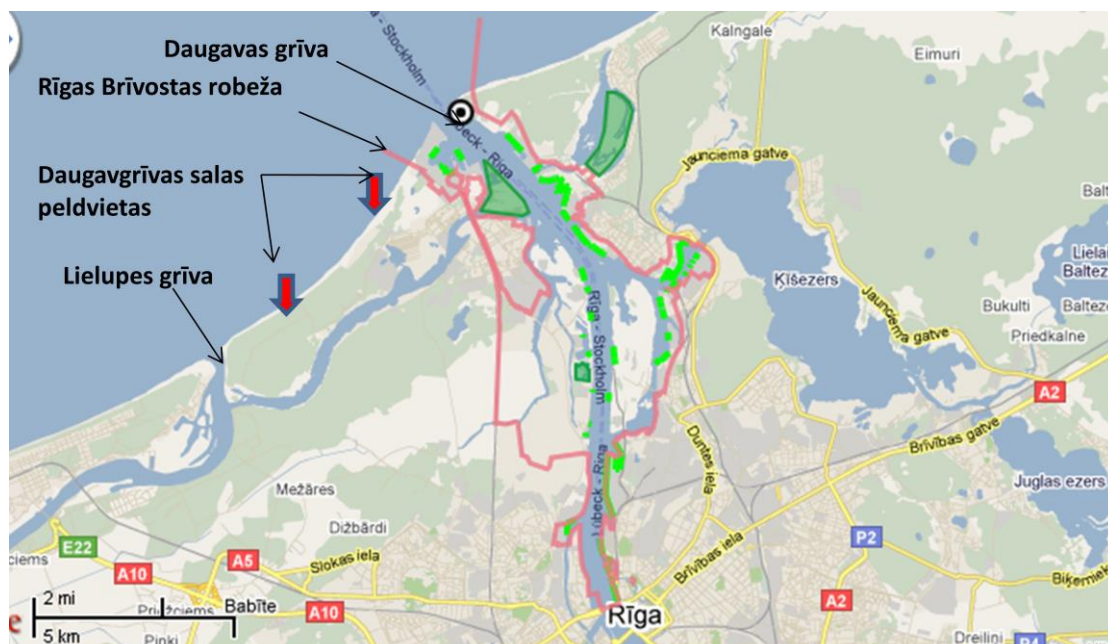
Daugavas grīva
Rīgas Brīvostas robeža
Daugavgrīvas salas peldvietas
Lielupes grīva
Stockholm
Lübeck - Rīga
Rīga - Stockholm
Lübeck - Rīga
Kalngale
Eimuri
Jaunciema gatve
Ķīšezers
Jaunciema gatve
Balt
Lielais Baltez
Bukulti
Baltez
Priedkalne
A2
Brīvības gatve
Juglas ezers
Duntes iela
Mežāres
Dižbārdi
E22
ciems
A10
A5
Slokas iela
Brīvības iela
P2
A2
Biķernieki
2 mi
5 km
Priežciems
Babīte
A10
Pinki
Rīga
Dreilini